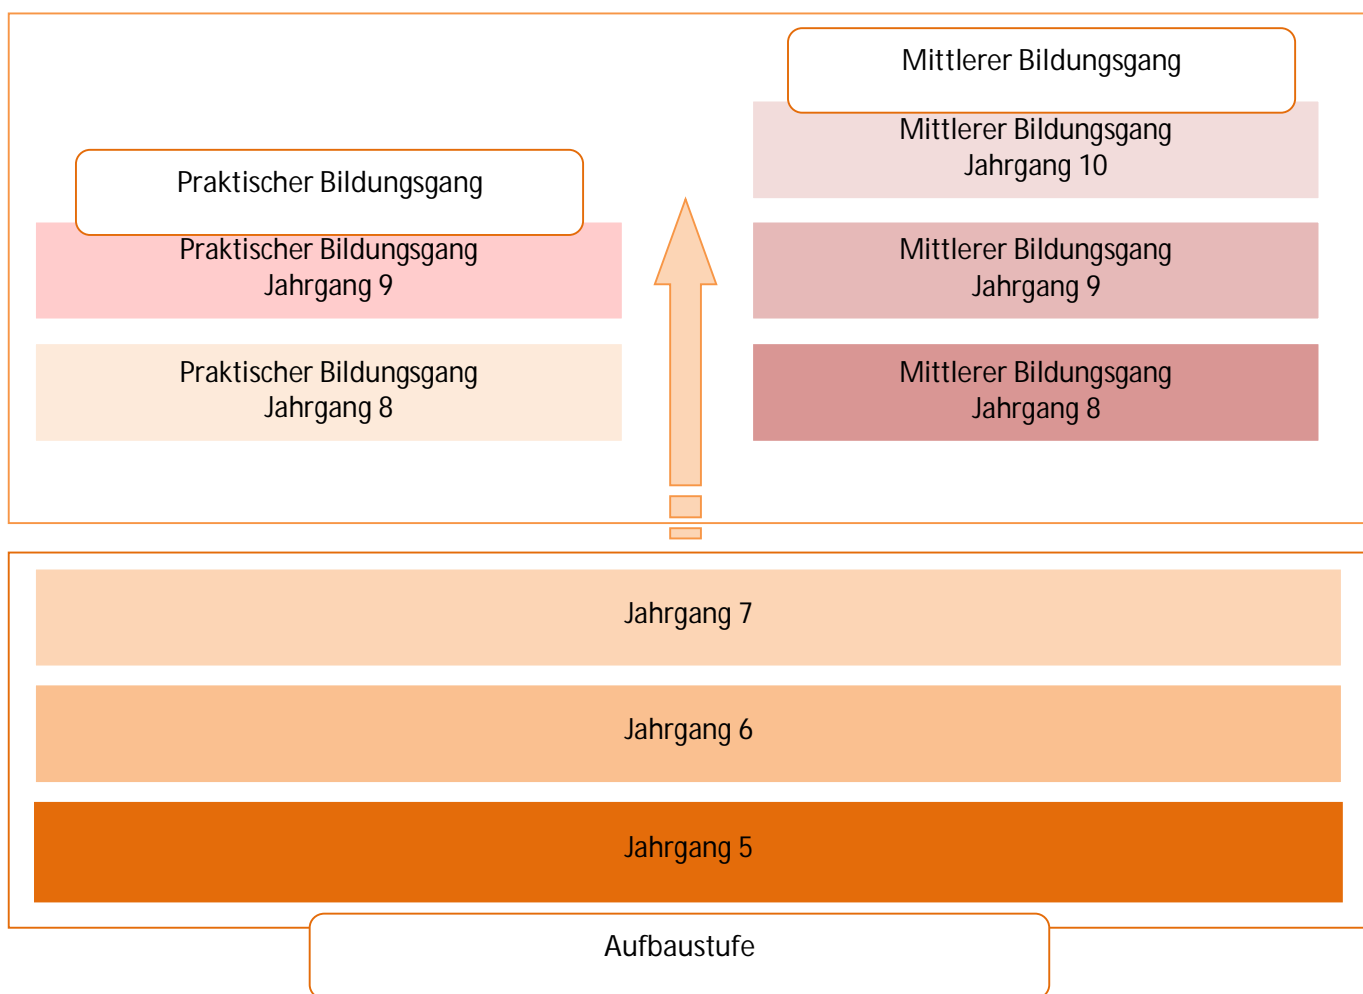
Mittlerer Bildungsgang

Mittlerer Bildungsgang
Jahrgang 10

Praktischer Bildungsgang

Praktischer Bildungsgang
Jahrgang 9

Mittlerer Bildungsgang
Jahrgang 9

Praktischer Bildungsgang
Jahrgang 8

Mittlerer Bildungsgang
Jahrgang 8

Jahrgang 7

Jahrgang 6

Jahrgang 5

Aufbaustufe